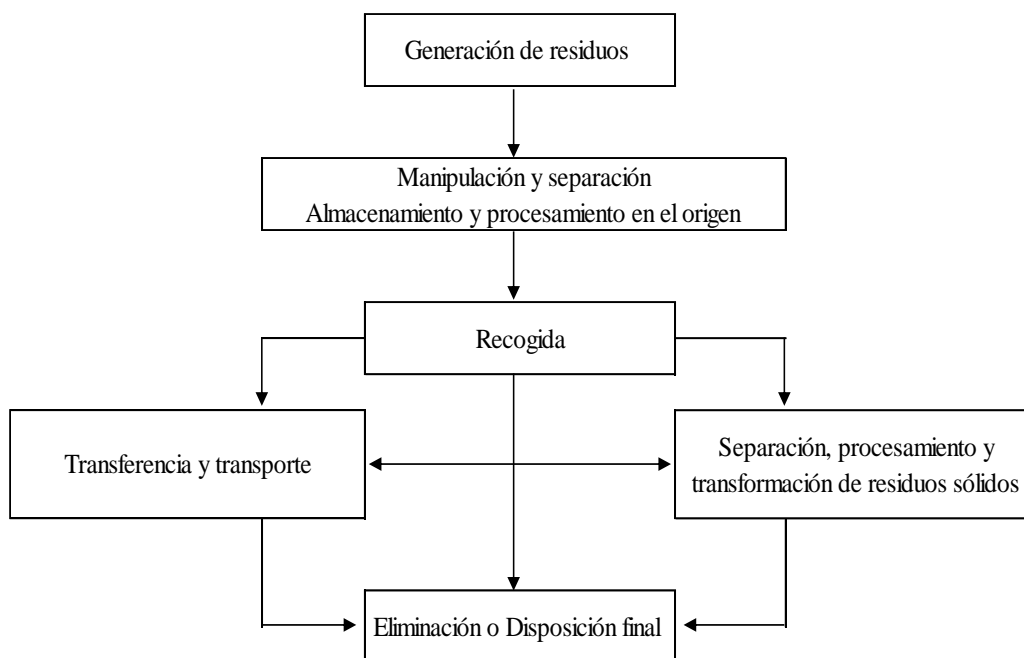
Generación de residuos

Manipulación y separación
Almacenamiento y procesamiento en el origen

Recogida

Transferencia y transporte

Separación, procesamiento y transformación de residuos sólidos

Eliminación o Disposición final